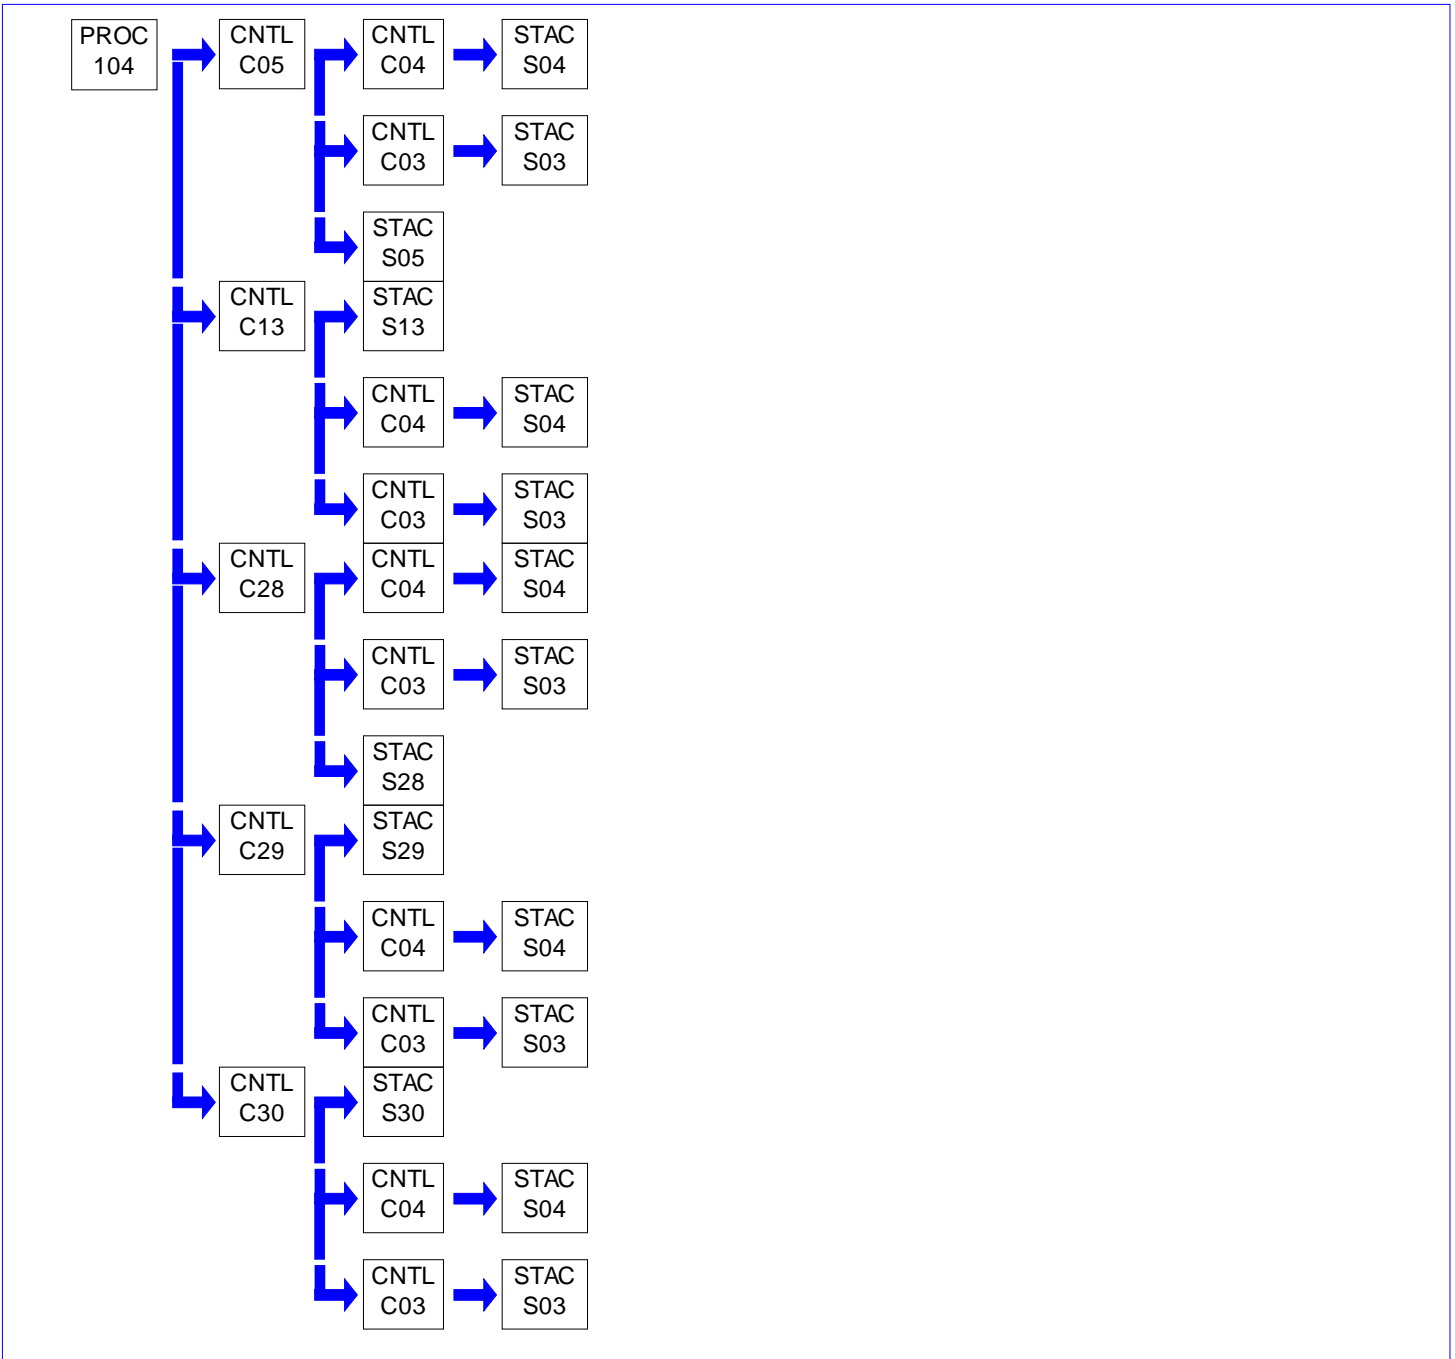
PROC 104

CNTL C05

CNTL C04

STAC S04

CNTL C03

STAC S03

STAC S05

CNTL C13

STAC S13

CNTL C04

STAC S04

CNTL C03

STAC S03

CNTL C28

CNTL C04

STAC S04

CNTL C03

STAC S03

STAC S28

CNTL C29

STAC S29

CNTL C04

STAC S04

CNTL C03

STAC S03

CNTL C30

STAC S30

CNTL C04

STAC S04

CNTL C03

STAC S03